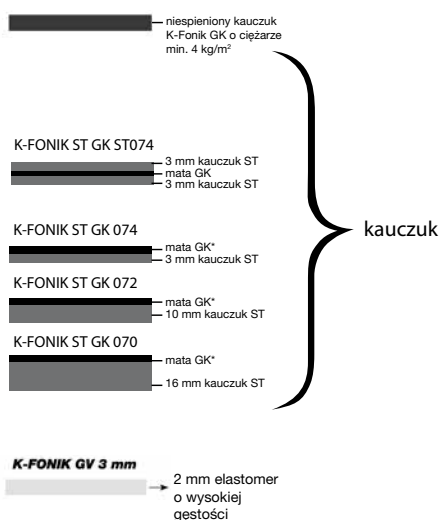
niespieniony kauczuk K-Fonik GK o ciężarze min. 4 kg/m²

K-FONIK ST GK ST074
3 mm kauczuk ST
mata GK
3 mm kauczuk ST

K-FONIK ST GK 074
mata GK*
3 mm kauczuk ST

K-FONIK ST GK 072
mata GK*
10 mm kauczuk ST

K-FONIK ST GK 070
mata GK*
16 mm kauczuk ST

kauczuk

K-FONIK GV 3 mm
2 mm elastomer o wysokiej gęstości